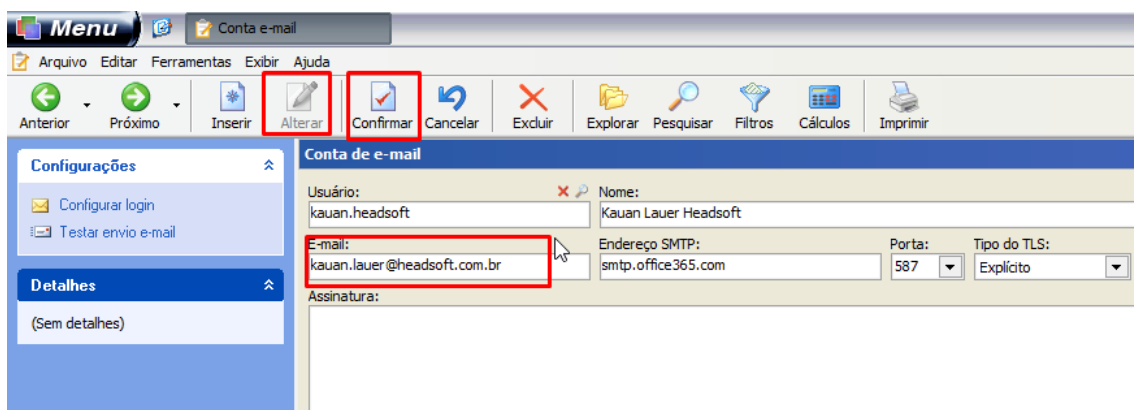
Menu

Conta e-mail

Arquivo Editar Ferramentas Exibir Ajuda

Anterior Próximo Inserir Alterar Confirmar Cancelar Excluir Explorar Pesquisar Filtros Cálculos Imprimir

Configurações

Configurar login
Testar envio e-mail

Detalhes

(Sem detalhes)

Conta de e-mail

Usuário:
kauan.headsoft

Nome:
Kauan Lauer Headsoft

E-mail:
kauan.lauer@headsoft.com.br

Endereço SMTP:
smtp.office365.com

Porta:
587

Tipo do TLS:
Explícito

Assinatura: